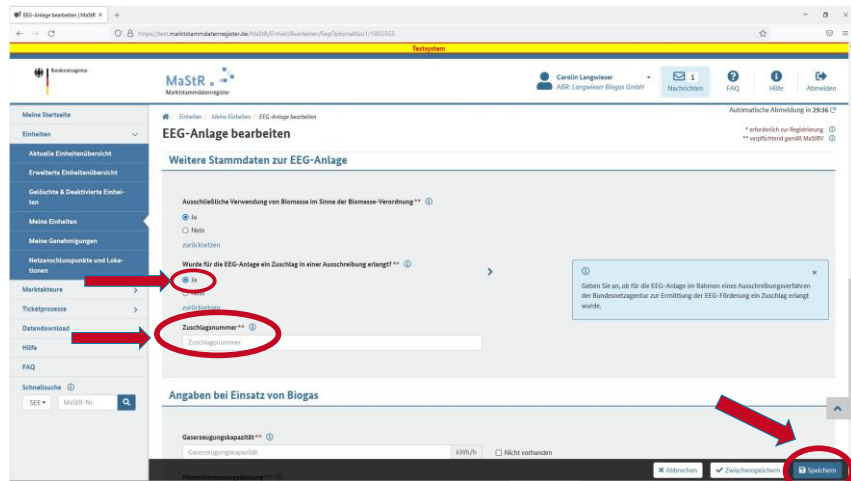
EEG-Anlage bearbeiten | MaStR ×  +

https://test.marktstammdatenregister.de/MaStR/Einheit/Bearbeiten/EegOptionalNav1/1805555

Testsystem

Bundesnetzagentur

MaStR
Marktstammdatenregister

Carolin Langwieser
ABR: Langwieser Biogas GmbH

1 Nachrichten
FAQ
Hilfe
Abmelden

Meine Startseite
Einheiten
Aktuelle Einheitenübersicht
Erweiterte Einheitenübersicht
Gelöschte & Deaktivierte Einheiten
Meine Einheiten
Meine Genehmigungen
Netzanschlusspunkte und Lokationen
Marktakteure
Ticketprozesse
Datendownload
Hilfe
FAQ
Schnellsuche
SEE
MaStR-Nr.

Einheiten / Meine Einheiten / EEG-Anlage bearbeiten

EEG-Anlage bearbeiten

Automatische Abmeldung in 29:36
* erforderlich zur Registrierung
** verpflichtend gemäß MaStRV

Weitere Stammdaten zur EEG-Anlage

Ausschließliche Verwendung von Biomasse im Sinne der Biomasse-Verordnung**
Ja
Nein
zurücksetzen

Wurde für die EEG-Anlage ein Zuschlag in einer Ausschreibung erlangt?**
Ja
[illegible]
zurücksetzen

Geben Sie an, ob für die EEG-Anlage im Rahmen eines Ausschreibungsverfahren der Bundesnetzagentur zur Ermittlung der EEG-Förderung ein Zuschlag erlangt wurde.

Zuschlagsnummer**
Zuschlagsnummer

Angaben bei Einsatz von Biogas

Gaserzeugungskapazität**
Gaserzeugungskapazität
kWh/h
Nicht vorhanden

Abbrechen
Zwischenspeichern
Speichern